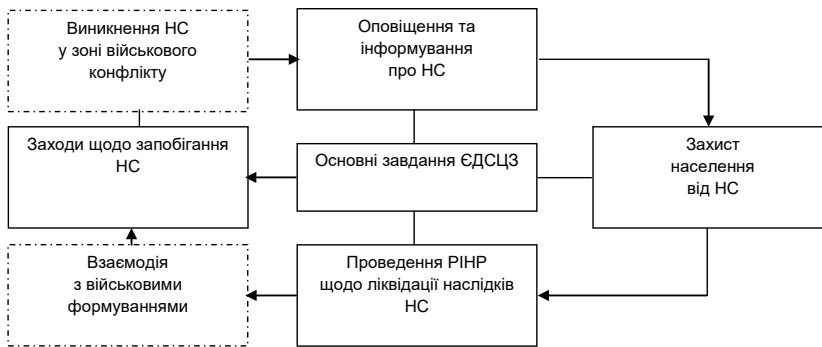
Виникнення НС у зоні військового конфлікту

Оповіщення та інформування про НС

Заходи щодо запобігання НС

Основні завдання ЄДСЦЗ

Захист населення від НС

Взаємодія з військовими формуваннями

Проведення РІНР щодо ліквідації наслідків НС